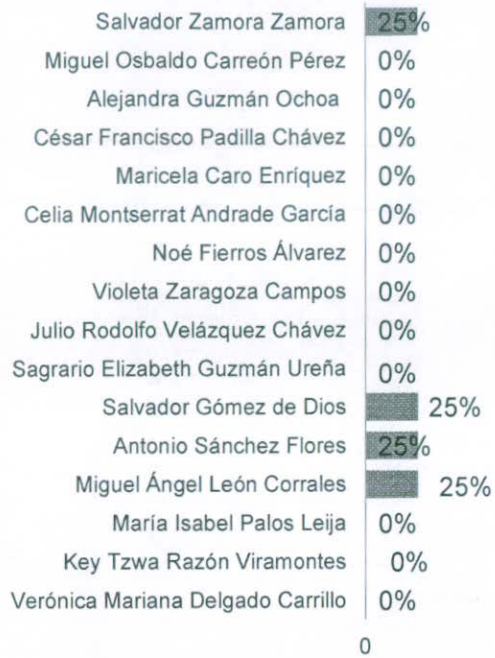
Salvador Zamora Zamora 25%
Miguel Osbaldo Carreón Pérez 0%
Alejandra Guzmán Ochoa 0%
César Francisco Padilla Chávez 0%
Maricela Caro Enríquez 0%
Celia Montserrat Andrade García 0%
Noé Fierros Álvarez 0%
Violeta Zaragoza Campos 0%
Julio Rodolfo Velázquez Chávez 0%
Sagrario Elizabeth Guzmán Ureña 0%
Salvador Gómez de Dios 25%
Antonio Sánchez Flores 25%
Miguel Ángel León Corrales 25%
María Isabel Palos Leija 0%
Key Tzwa Razón Viramontes 0%
Verónica Mariana Delgado Carrillo 0%

0